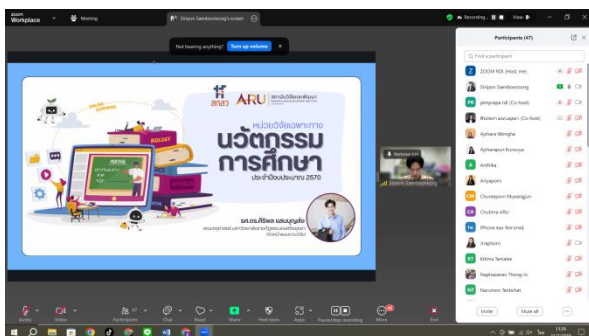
zoom Workplace

Meeting

Siriporn Samboonsong's screen

Recording...

View

Not hearing anything? Turn up volume

Participants (47)

Find a participant

ZOOM RDI (Host, me)

Siriporn Samboonsong

pimpinipa rdi (Co-host)

Sirirat Samboonsong

Ajchara Wongha

Ajcharaporn Bunsuya

Anthika

Ariyaporn

Chureeporn Mussingjun

Chutima ARU

iPhone

Jiraphorn

Khima Tamalee

Naphawan Thong-in

Narumon Tankhet

Invite

Mute all

สกสว

ARU

หน่วยวิจัยเฉพาะทาง

นวัตกรรมการศึกษา

ประจำปีงบประมาณ 2570

BIOLOGY

MATHS

Audio

Video

Participants

Chat

React

Share

Host tools

Apps

Pause/stop recording

More

End